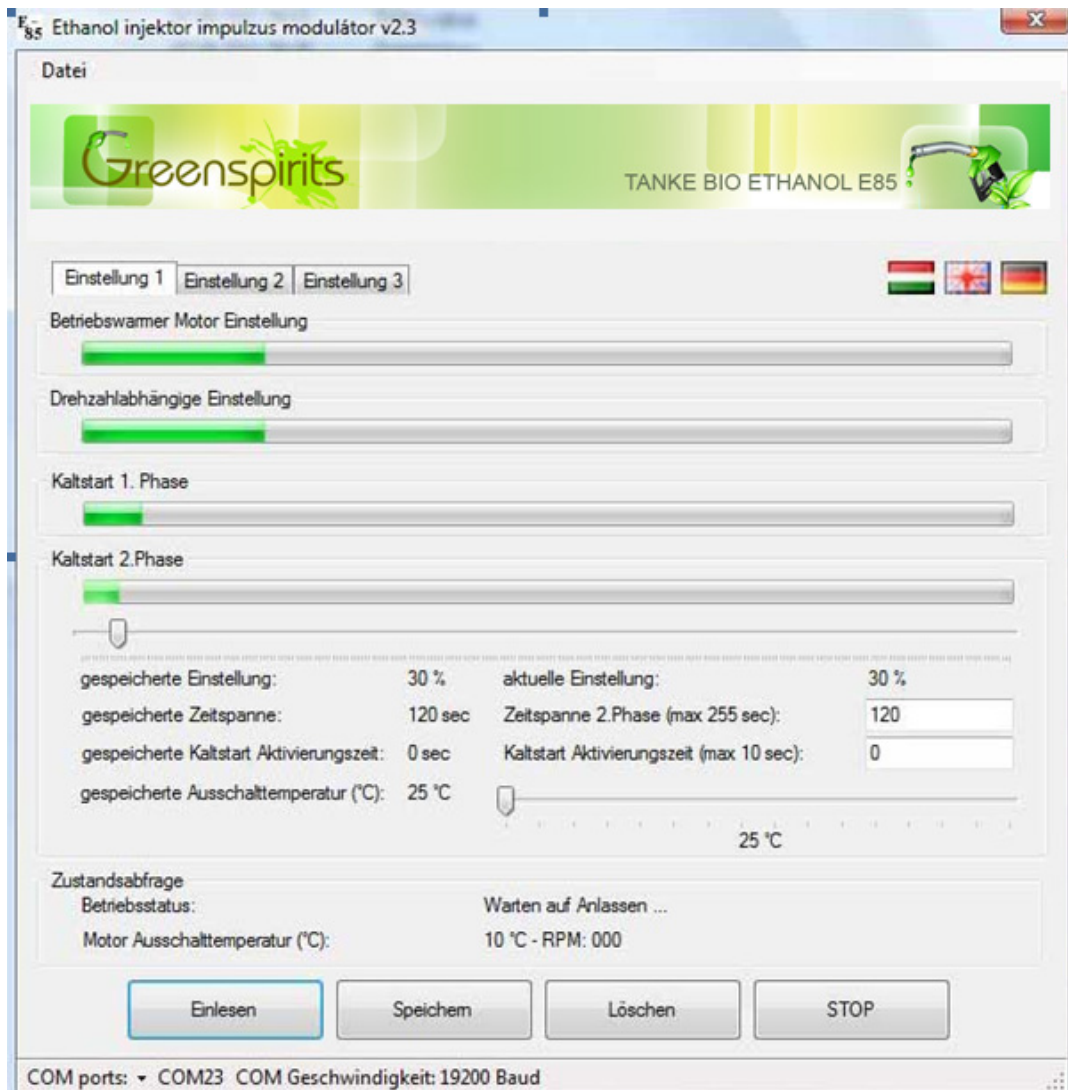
E85 Ethanol injektor impulzus modulátor v2.3

Datei

Greenspirits

TANKE BIO ETHANOL E85

Einstellung 1 | Einstellung 2 | Einstellung 3

Betriebswarmer Motor Einstellung

Drehzahlabhängige Einstellung

Kaltstart 1. Phase

Kaltstart 2.Phase

gespeicherte Einstellung: 30 %
aktuelle Einstellung: 30 %
gespeicherte Zeitspanne: 120 sec
Zeitspanne 2.Phase (max 255 sec): 120
gespeicherte Kaltstart Aktivierungszeit: 0 sec
Kaltstart Aktivierungszeit (max 10 sec): 0
gespeicherte Ausschalttemperatur (°C): 25 °C

25 °C

Zustandsabfrage
Betriebsstatus: Warten auf Anlassen ...
Motor Ausschalttemperatur (°C): 10 °C - RPM: 000

Einlesen | Speichern | Löschen | STOP

COM ports: ▾ COM23 COM Geschwindigkeit: 19200 Baud